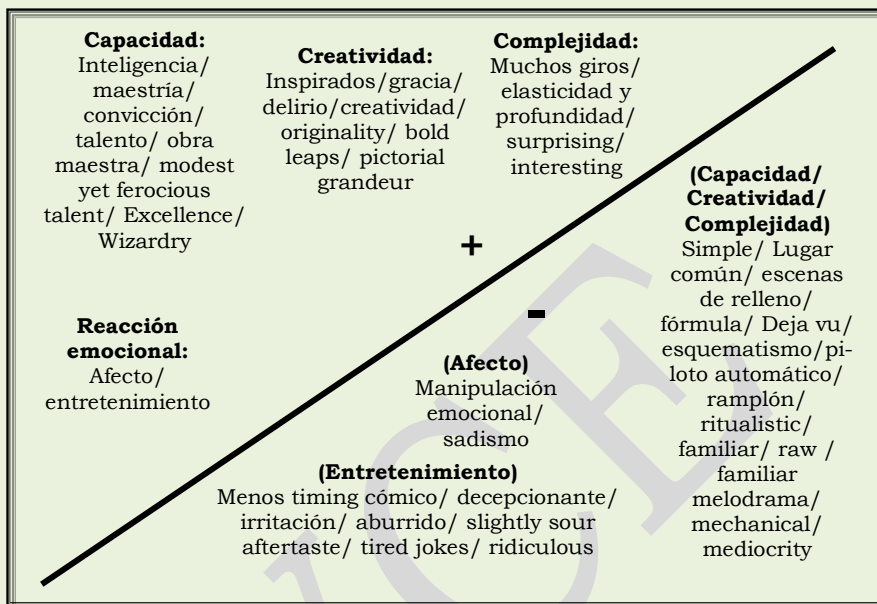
**Capacidad:**
Inteligencia/ maestría/ convicción/ talento/ obra maestra/ modest yet ferocious talent/ Excellence/ Wizardry

**Creatividad:**
Inspirados/gracia/ delirio/creatividad/ originality/ bold leaps/ pictorial grandeur

**Complejidad:**
Muchos giros/ elasticidad y profundidad/ surprising/ interesting

+

**Reacción emocional:**
Afecto/ entretenimiento

-

**(Capacidad/ Creatividad/ Complejidad)**
Simple/ Lugar común/ escenas de relleno/ fórmula/ Deja vu/ esquematismo/piloto automático/ ramplón/ ritualistic/ familiar/ raw / familiar melodrama/ mechanical/ mediocrity

**(Afecto)**
Manipulación emocional/ sadismo

**(Entretenimiento)**
Menos timing cómico/ decepcionante/ irritación/ aburrido/ slightly sour aftertaste/ tired jokes/ ridiculous